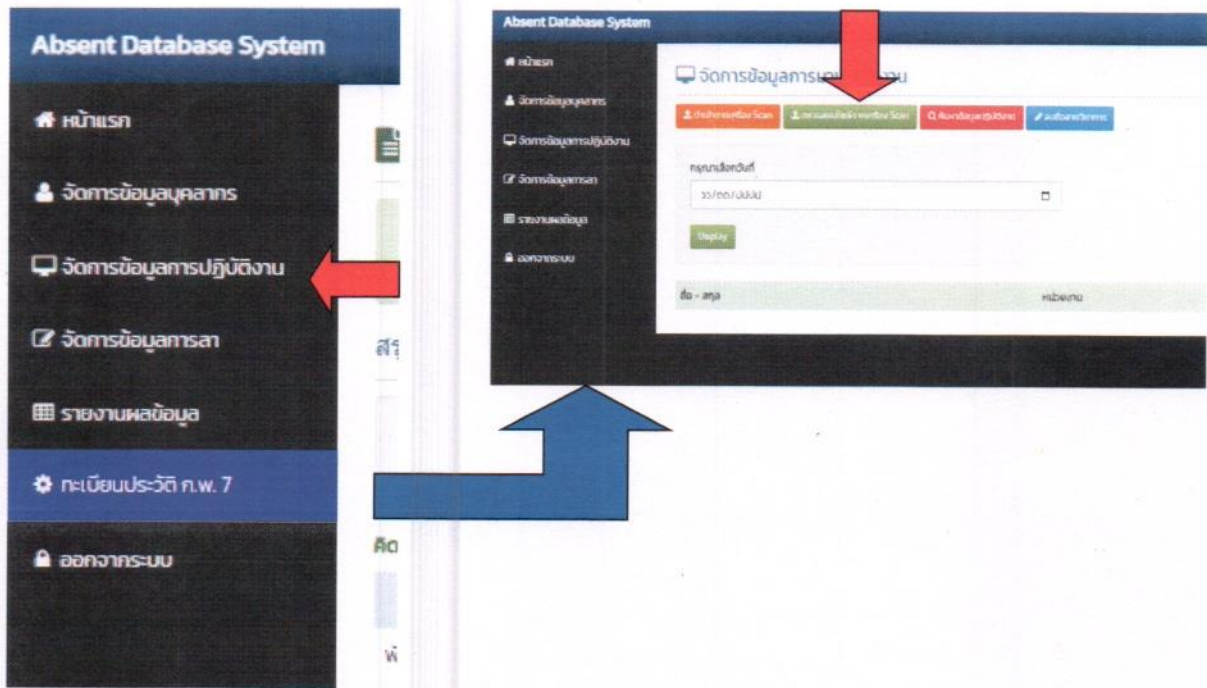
Absent Database System

หน้าแรก

จัดการข้อมูลบุคลากร

จัดการข้อมูลการปฏิบัติงาน

จัดการข้อมูลการลา

รายงานผลข้อมูล

ทะเบียนประวัติ ก.พ. 7

ออกจากระบบ

สรุ

คิด

พ

Absent Database System

หน้าแรก

จัดการข้อมูลบุคลากร

จัดการข้อมูลการปฏิบัติงาน

จัดการข้อมูลการลา

รายงานผลข้อมูล

ออกจากระบบ

จัดการข้อมูลการ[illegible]งาน

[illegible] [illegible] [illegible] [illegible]

กรุณาเลือกวันที่

วว/ดด/ปปปป

Display

ชื่อ - สกุล

หน่วยงาน